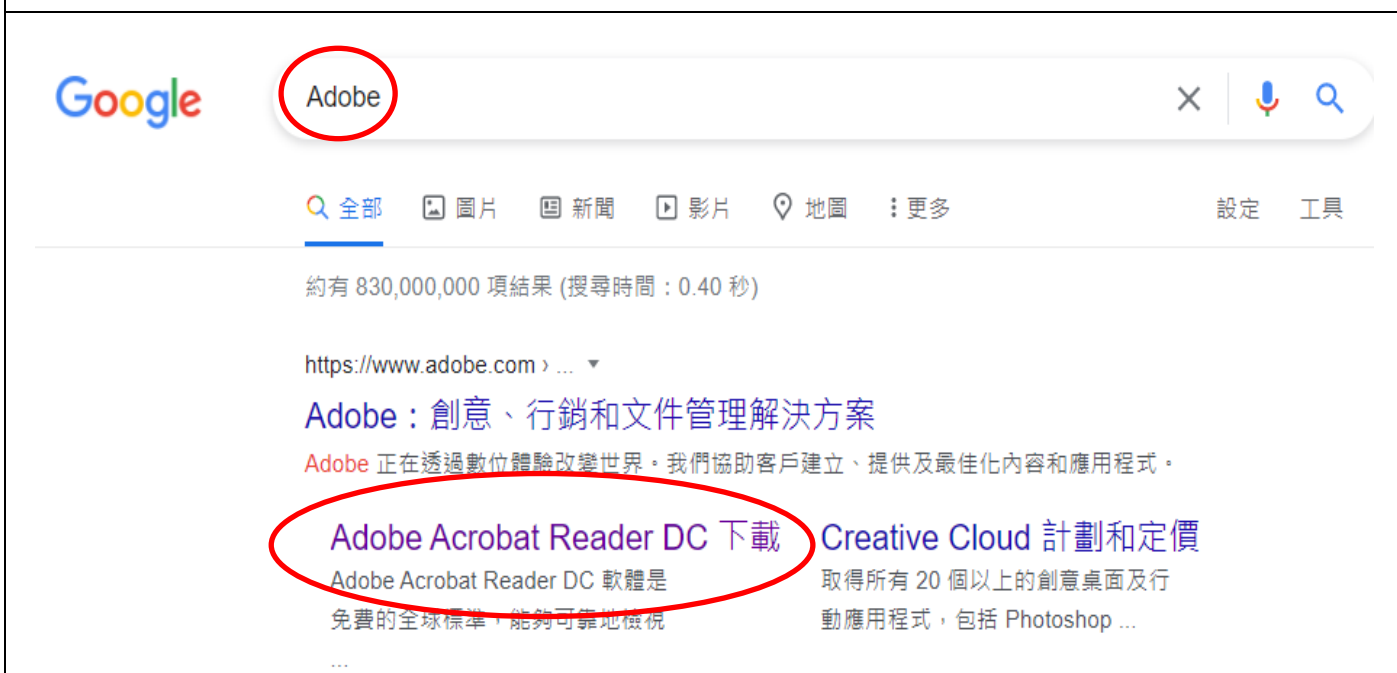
Google

Adobe

全部 圖片 新聞 影片 地圖 更多 設定 工具

約有 830,000,000 項結果 (搜尋時間：0.40 秒)

https://www.adobe.com › ...

Adobe：創意、行銷和文件管理解決方案

Adobe 正在透過數位體驗改變世界。我們協助客戶建立、提供及最佳化內容和應用程式。

Adobe Acrobat Reader DC 下載

Adobe Acrobat Reader DC 軟體是免費的全球標準，能夠可靠地檢視 ...

Creative Cloud 計劃和定價

取得所有 20 個以上的創意桌面及行動應用程式，包括 Photoshop ...